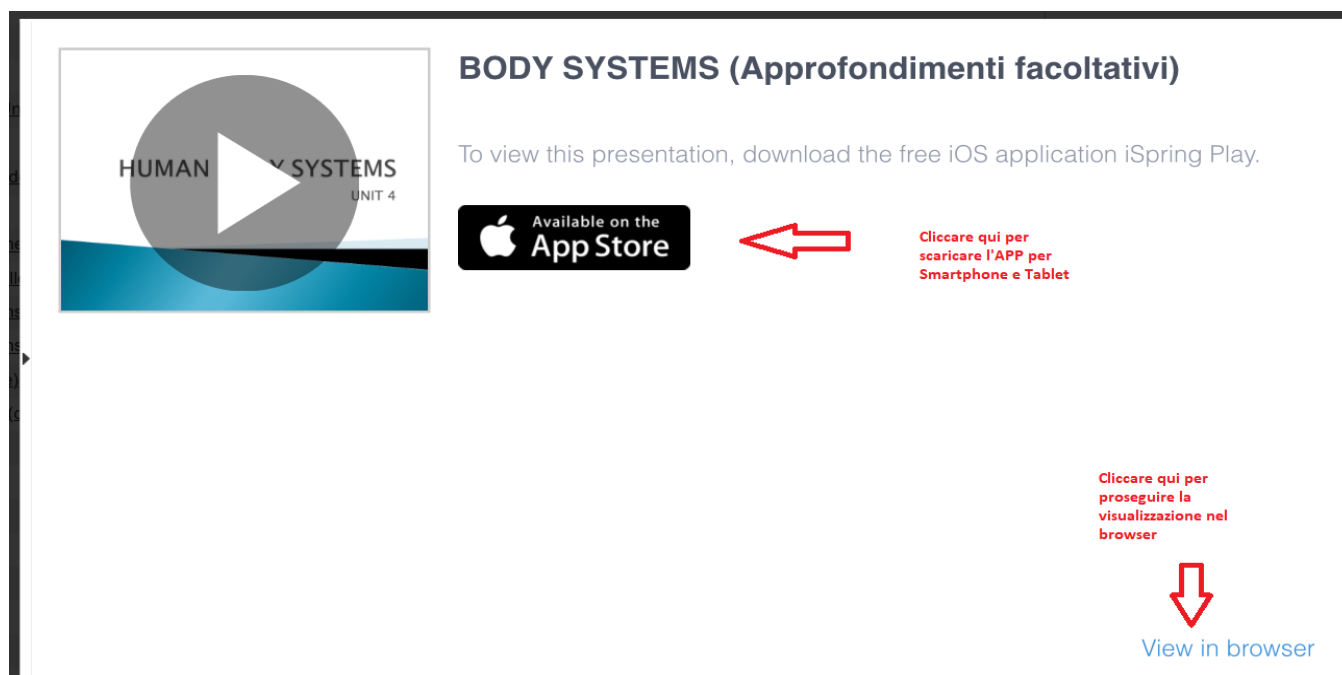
HUMAN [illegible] SYSTEMS
UNIT 4

BODY SYSTEMS (Approfondimenti facoltativi)

To view this presentation, download the free iOS application iSpring Play.

Available on the App Store

Cliccare qui per scaricare l'APP per Smartphone e Tablet

Cliccare qui per proseguire la visualizzazione nel browser

View in browser